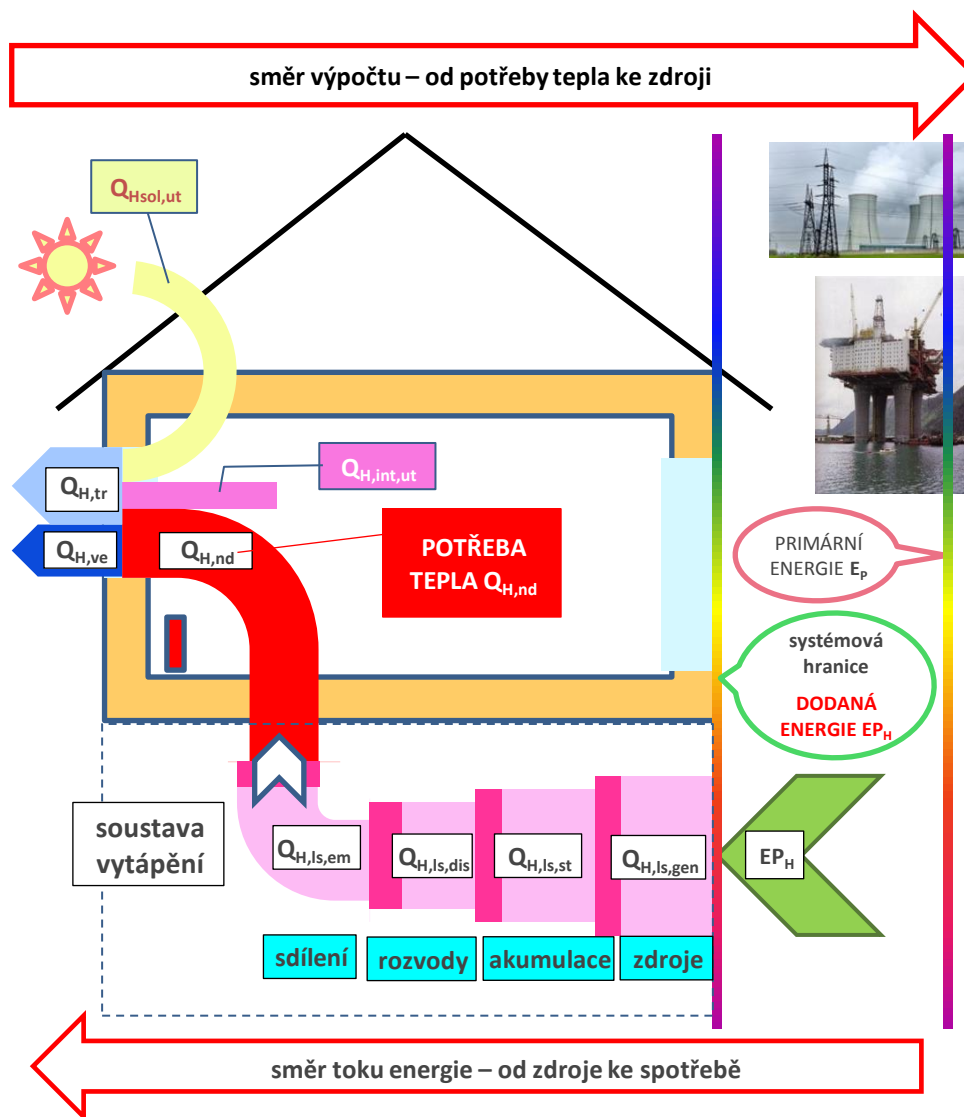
směr výpočtu – od potřeby tepla ke zdroji

$Q_{Hsol,ut}$

$Q_{H,int,ut}$

$Q_{H,tr}$

$Q_{H,ve}$

$Q_{H,nd}$

POTŘEBA TEPLA $Q_{H,nd}$

PRIMÁRNÍ ENERGIE $E_P$

systémová hranice

DODANÁ ENERGIE $EP_H$

soustava vytápění

$Q_{H,ls,em}$

$Q_{H,ls,dis}$

$Q_{H,ls,st}$

$Q_{H,ls,gen}$

$EP_H$

sdílení

rozvody

akumulace

zdroje

směr toku energie – od zdroje ke spotřebě